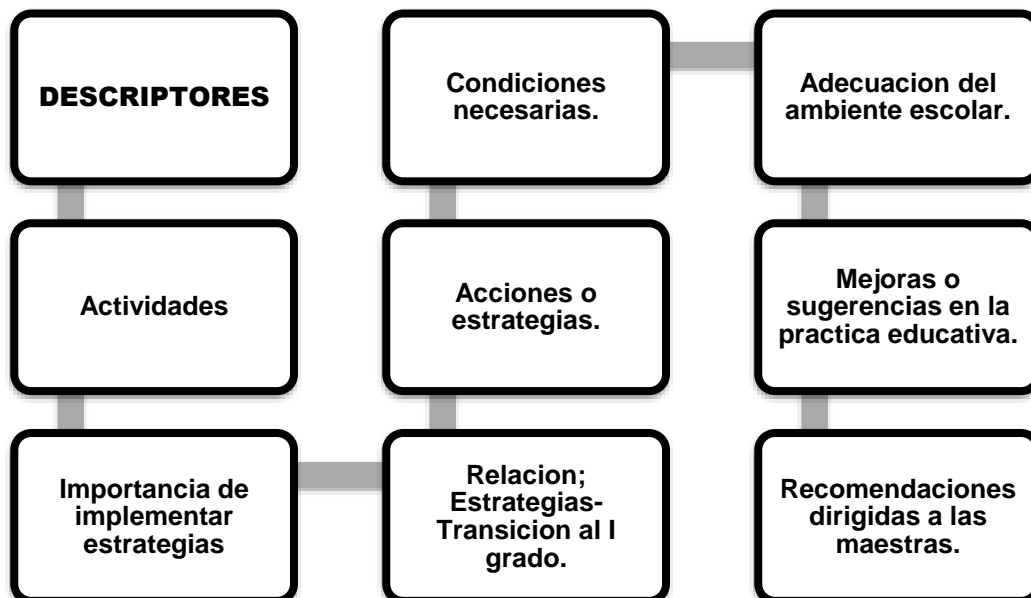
DESCRIPTORES

Actividades

Importancia de implementar estrategias

Relacion; Estrategias-Transicion al I grado.

Acciones o estrategias.

Condiciones necesarias.

Adecuacion del ambiente escolar.

Mejoras o sugerencias en la practica educativa.

Recomendaciones dirigidas a las maestras.